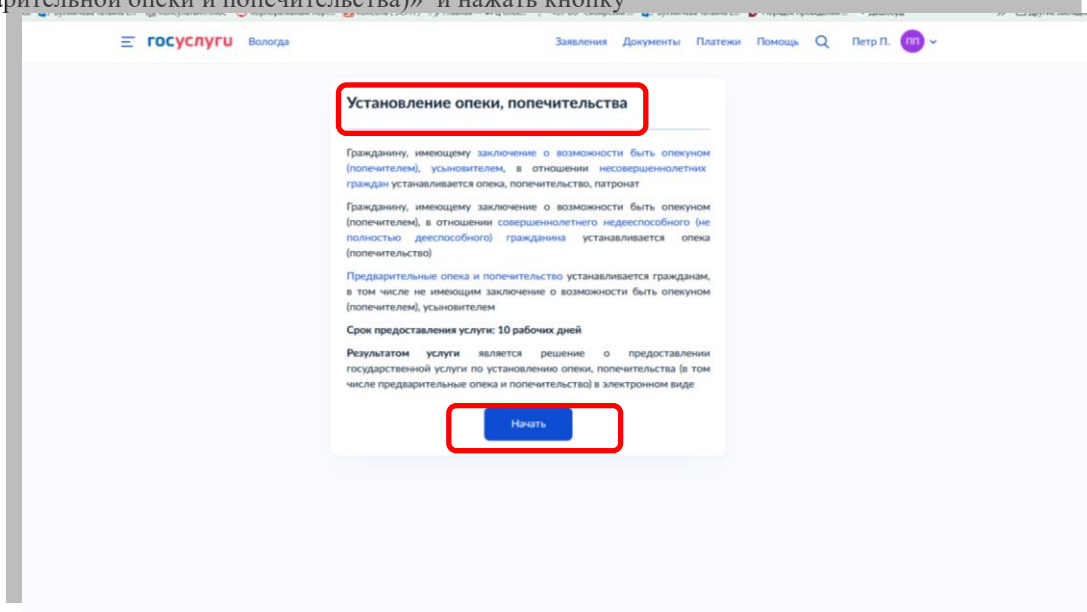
рительной опеки и попечительства)» и нажать кнопку

госуслуги Вологда

Заявления Документы Платежи Помощь Петр П. ПП

Установление опеки, попечительства

Гражданину, имеющему заключение о возможности быть опекуном (попечителем), усыновителем, в отношении несовершеннолетних граждан устанавливается опека, попечительство, патронат

Гражданину, имеющему заключение о возможности быть опекуном (попечителем), в отношении совершеннолетнего недееспособного (не полностью дееспособного) гражданина устанавливается опека (попечительство)

Предварительные опека и попечительство устанавливается гражданам, в том числе не имеющим заключение о возможности быть опекуном (попечителем), усыновителем

Срок предоставления услуги: 10 рабочих дней

Результатом услуги является решение о предоставлении государственной услуги по установлению опеки, попечительства (в том числе предварительные опека и попечительство) в электронном виде

Начать